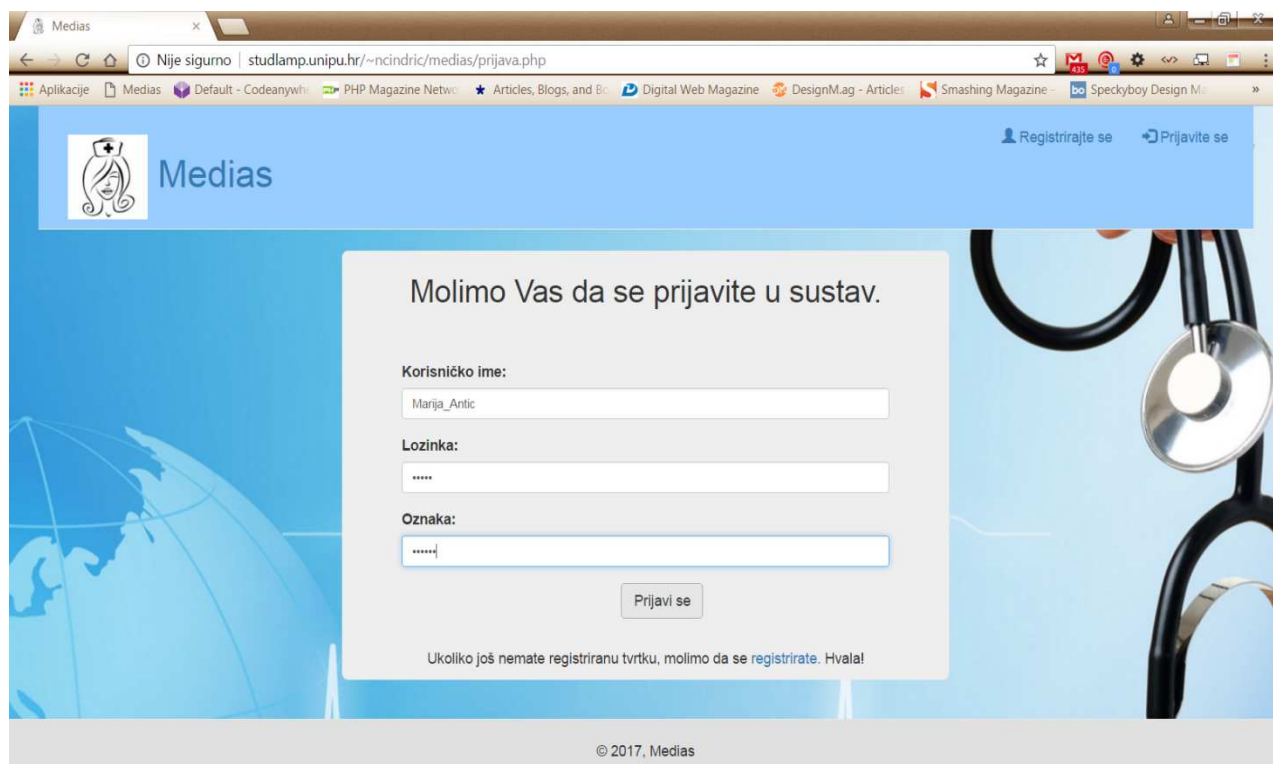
Medias ×

Nije sigurno | studlamp.unipu.hr/~ncindric/medias/prijava.php

435

Aplikacije Medias Default - Codeanywh PHP Magazine Netwo Articles, Blogs, and Bo Digital Web Magazine DesignM.ag - Articles Smashing Magazine Speckyboy Design Ma »

Medias

Registrirajte se Prijavite se

Molimo Vas da se prijavite u sustav.

Korisničko ime:

Marija_Antic

Lozinka:

•••••

Oznaka:

••••••

Prijavi se

Ukoliko još nemate registriranu tvrtku, molimo da se registrirate. Hvala!

© 2017, Medias